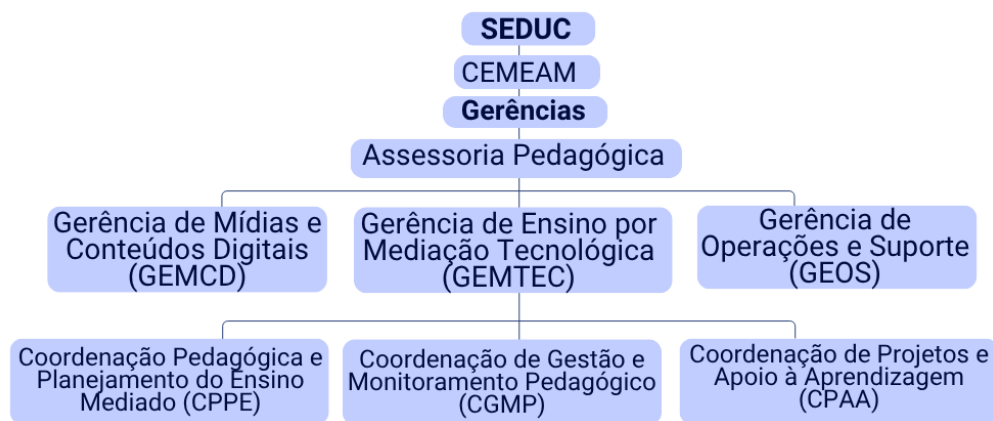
SEDUC

CEMEAM

Gerências

Assessoria Pedagógica

Gerência de Mídias e Conteúdos Digitais (GEMCD)

Gerência de Ensino por Mediação Tecnológica (GEMTEC)

Gerência de Operações e Suporte (GEOS)

Coordenação Pedagógica e Planejamento do Ensino Mediado (CPPE)

Coordenação de Gestão e Monitoramento Pedagógico (CGMP)

Coordenação de Projetos e Apoio à Aprendizagem (CPAA)